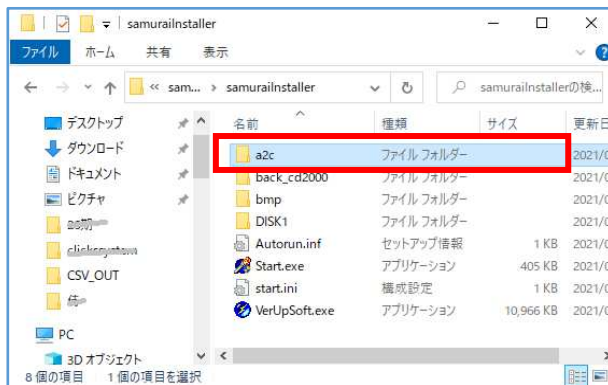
samuraiInstaller

ファイル ホーム 共有 表示

« sam... › samuraiInstaller

samuraiInstallerの検...

デスクトップ
ダウンロード
ドキュメント
ピクチャ
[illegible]
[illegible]
CSV_OUT
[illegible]
PC
3D オブジェクト

| 名前 | 種類 | サイズ | 更新日 |
|---|---|---|---|
| a2c | ファイル フォルダー | | 2021/0 |
| back_cd2000 | ファイル フォルダー | | 2021/0 |
| bmp | ファイル フォルダー | | 2021/0 |
| DISK1 | ファイル フォルダー | | 2021/0 |
| Autorun.inf | セットアップ情報 | 1 KB | 2021/0 |
| Start.exe | アプリケーション | 405 KB | 2021/0 |
| start.ini | 構成設定 | 1 KB | 2021/0 |
| VerUpSoft.exe | アプリケーション | 10,966 KB | 2021/0 |

8 個の項目 1 個の項目を選択